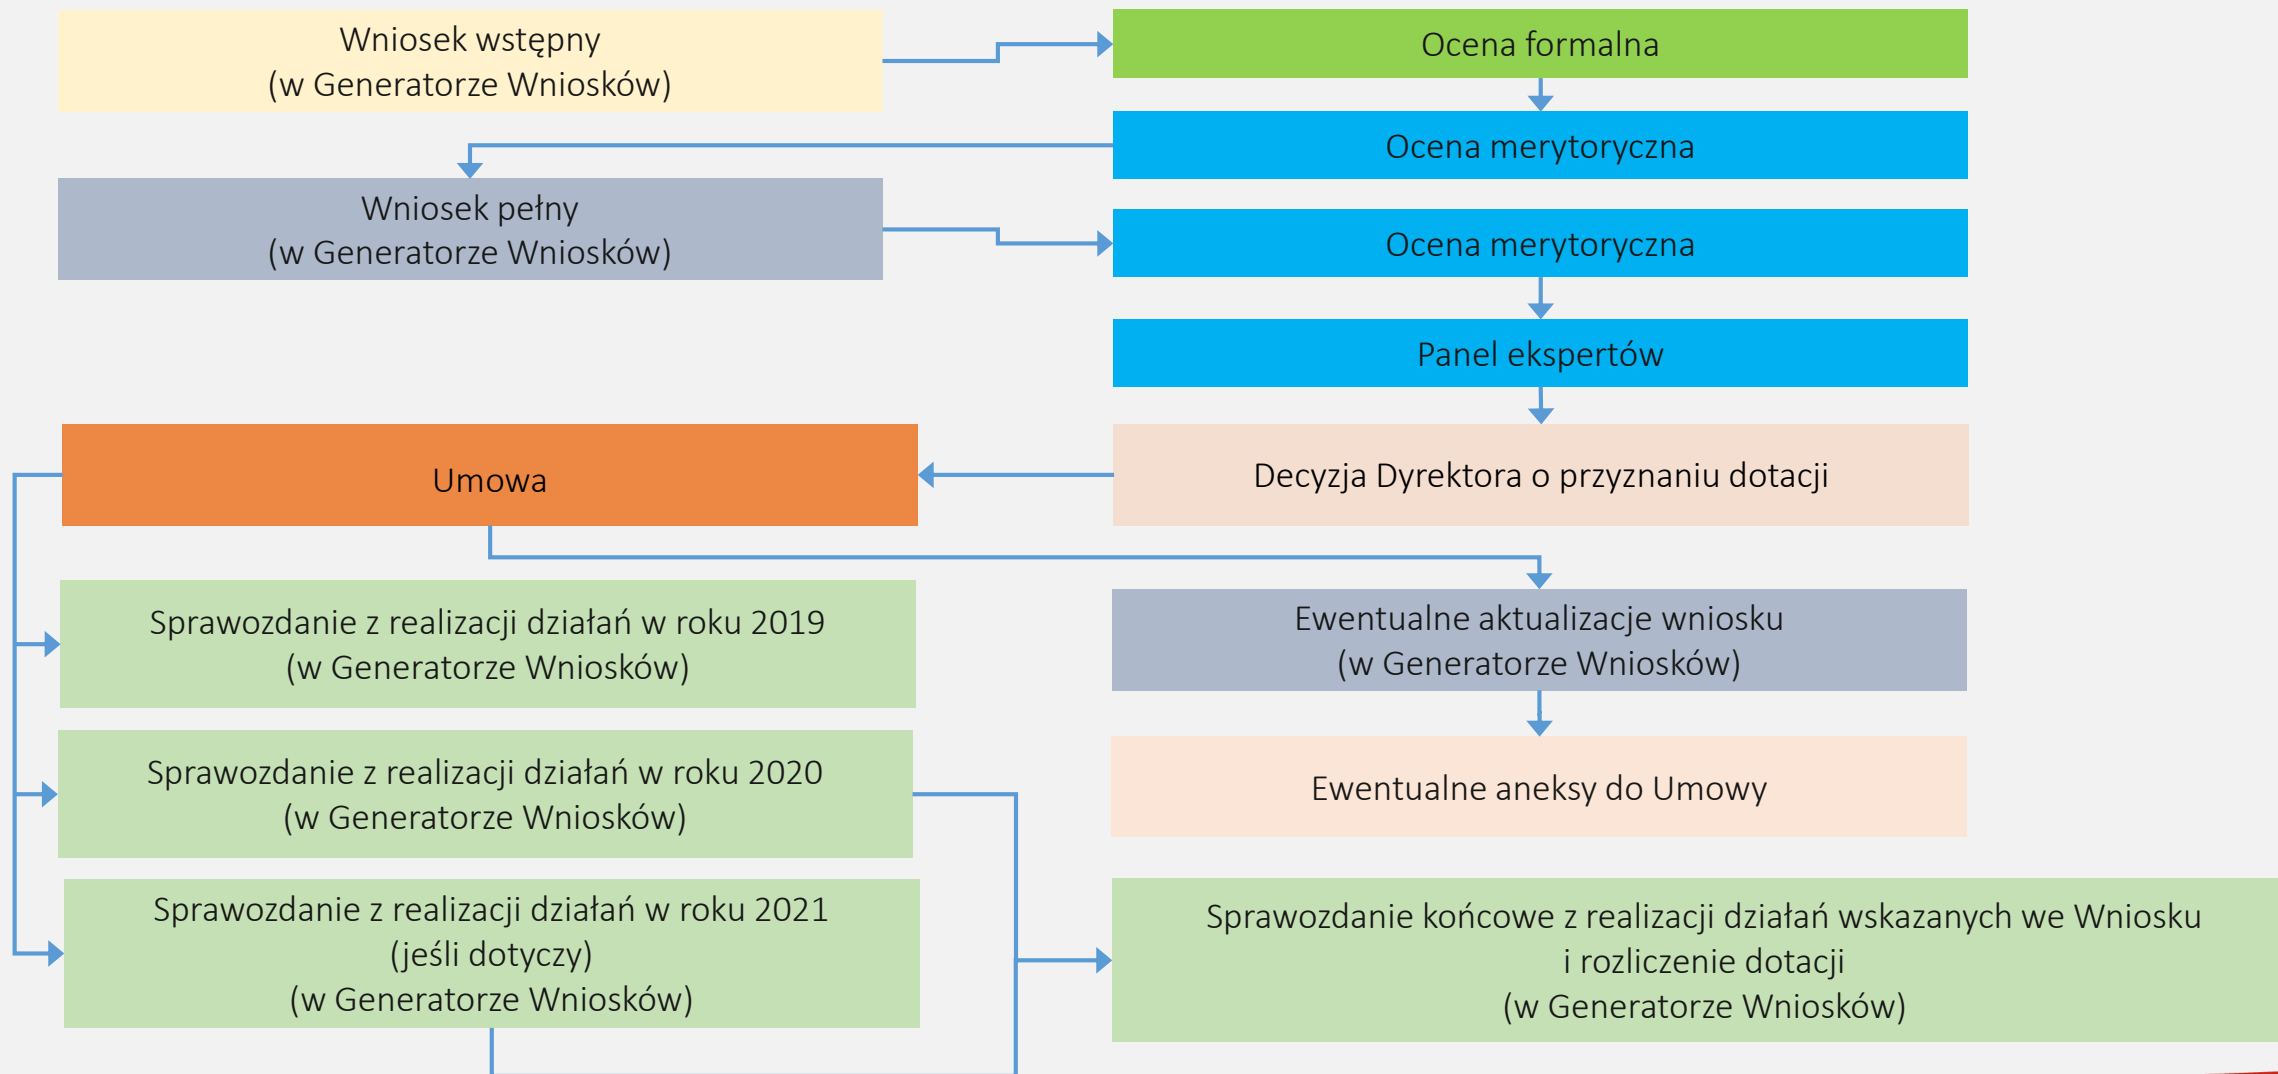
Wniosek wstępny
(w Generatorze Wniosków)

Ocena formalna

Ocena merytoryczna

Wniosek pełny
(w Generatorze Wniosków)

Ocena merytoryczna

Panel ekspertów

Umowa

Decyzja Dyrektora o przyznaniu dotacji

Sprawozdanie z realizacji działań w roku 2019
(w Generatorze Wniosków)

Ewentualne aktualizacje wniosku
(w Generatorze Wniosków)

Sprawozdanie z realizacji działań w roku 2020
(w Generatorze Wniosków)

Ewentualne aneksy do Umowy

Sprawozdanie z realizacji działań w roku 2021
(jeśli dotyczy)
(w Generatorze Wniosków)

Sprawozdanie końcowe z realizacji działań wskazanych we Wniosku
i rozliczenie dotacji
(w Generatorze Wniosków)